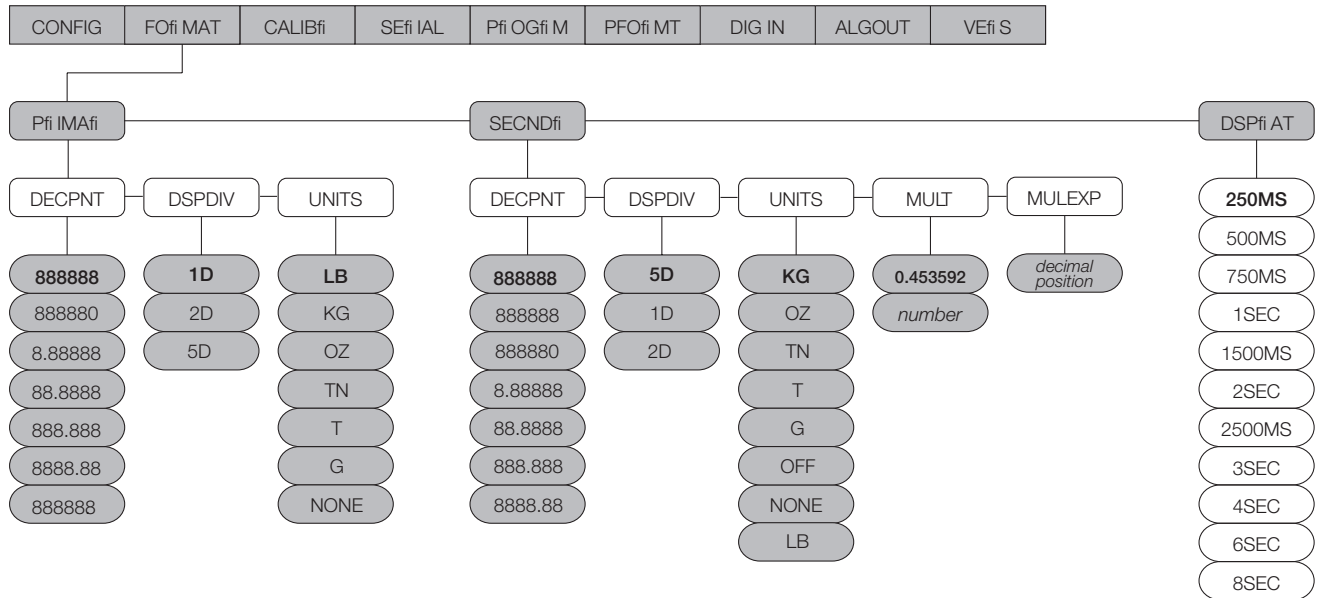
CONFIG FOfi MAT CALIBfi SEfi IAL Pfi OGfi M PFOfi MT DIG IN ALGOUT VEfi S

Pfi IMAfi

DECPNT
888888
888880
8.88888
88.8888
888.888
8888.88
888888

DSPDIV
1D
2D
5D

UNITS
LB
KG
OZ
TN
T
G
NONE

SECNDfi

DECPNT
888888
888888
888880
8.88888
88.8888
888.888
8888.88

DSPDIV
5D
1D
2D

UNITS
KG
OZ
TN
T
G
OFF
NONE
LB

MULT
0.453592
number

MULEXP
decimal position

DSPfi AT
250MS
500MS
750MS
1SEC
1500MS
2SEC
2500MS
3SEC
4SEC
6SEC
8SEC